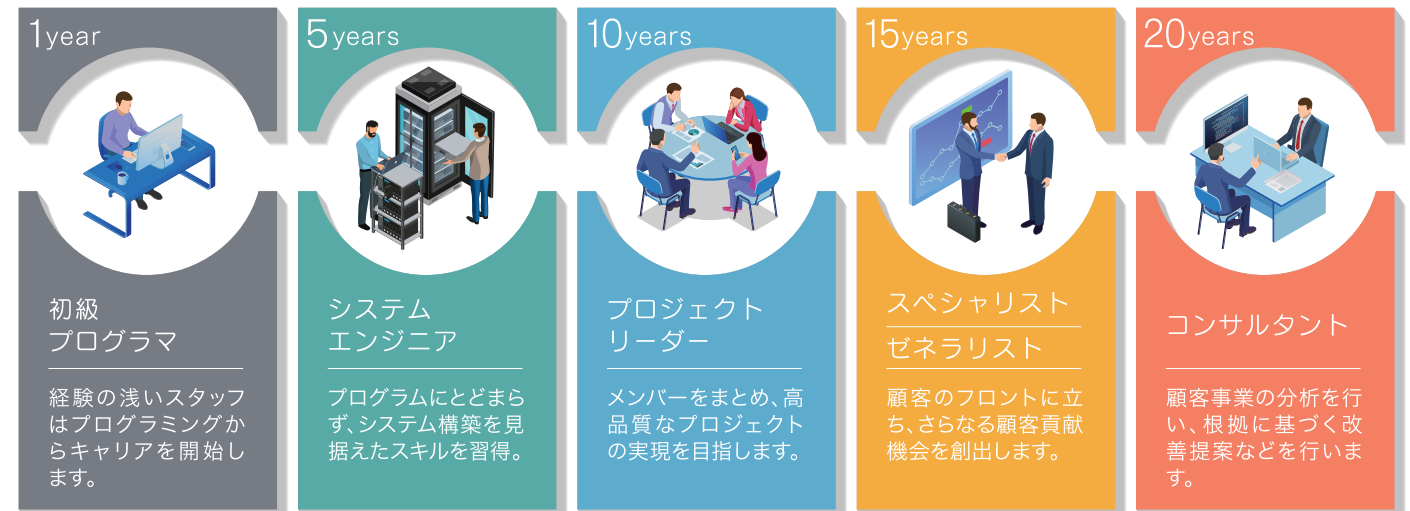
1year

初級
プログラマ

経験の浅いスタッフはプログラミングからキャリアを開始します。

5years

システム
エンジニア

プログラムにとどまらず、システム構築を見据えたスキルを習得。

10years

プロジェクト
リーダー

メンバーをまとめ、高品質なプロジェクトの実現を目指します。

15years

スペシャリスト
ゼネラリスト

顧客のフロントに立ち、さらなる顧客貢献機会を創出します。

20years

コンサルタント

顧客事業の分析を行い、根拠に基づく改善提案などを行います。